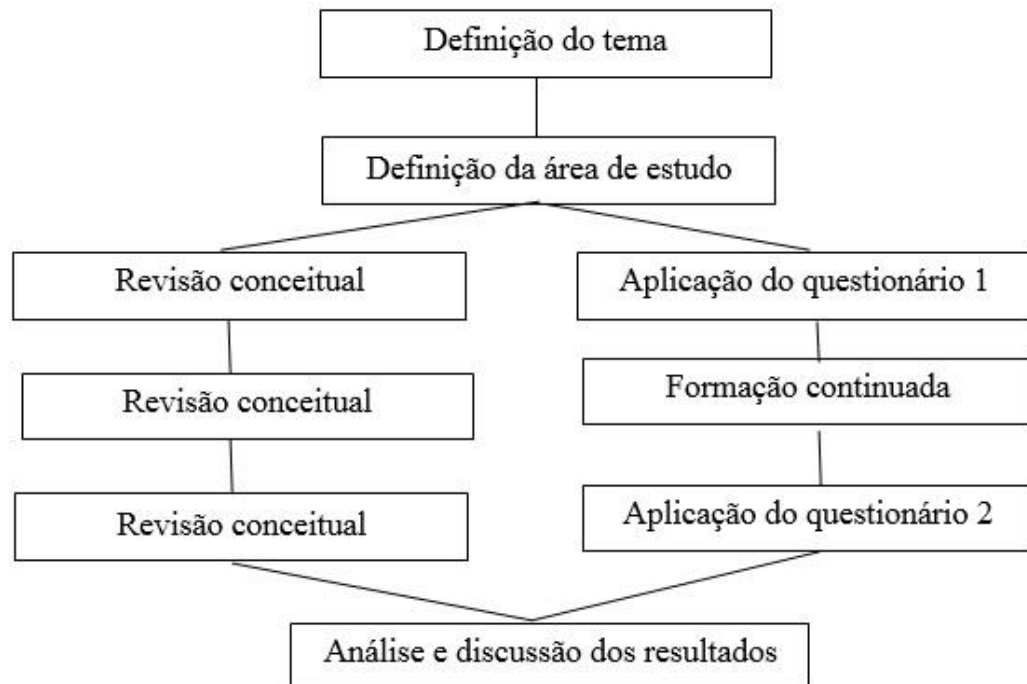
Definição do tema

Definição da área de estudo

Revisão conceitual

Revisão conceitual

Revisão conceitual

Aplicação do questionário 1

Formação continuada

Aplicação do questionário 2

Análise e discussão dos resultados